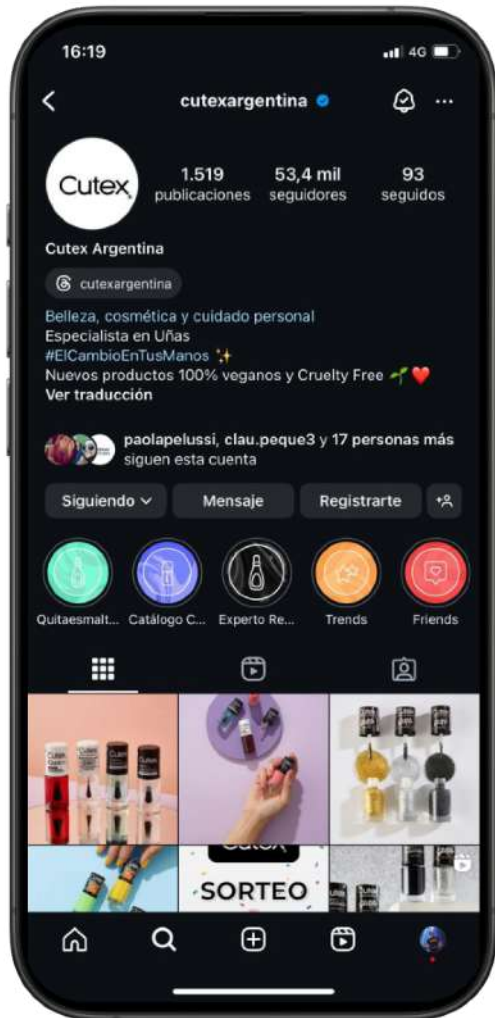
16:19
4G

cutexargentina

Cutex

1.519
publicaciones

53,4 mil
seguidores

93
seguidos

Cutex Argentina

cutexargentina

Belleza, cosmética y cuidado personal
Especialista en Uñas
#ElCambioEnTusManos ✨
Nuevos productos 100% veganos y Cruelty Free 🌱❤️
Ver traducción

paolapelussi, clau.peque3 y 17 personas más siguen esta cuenta

Siguiendo
Mensaje
Registrarte

Quitaesmalt...
Catálogo C...
Experto Re...
Trends
Friends

SORTEO